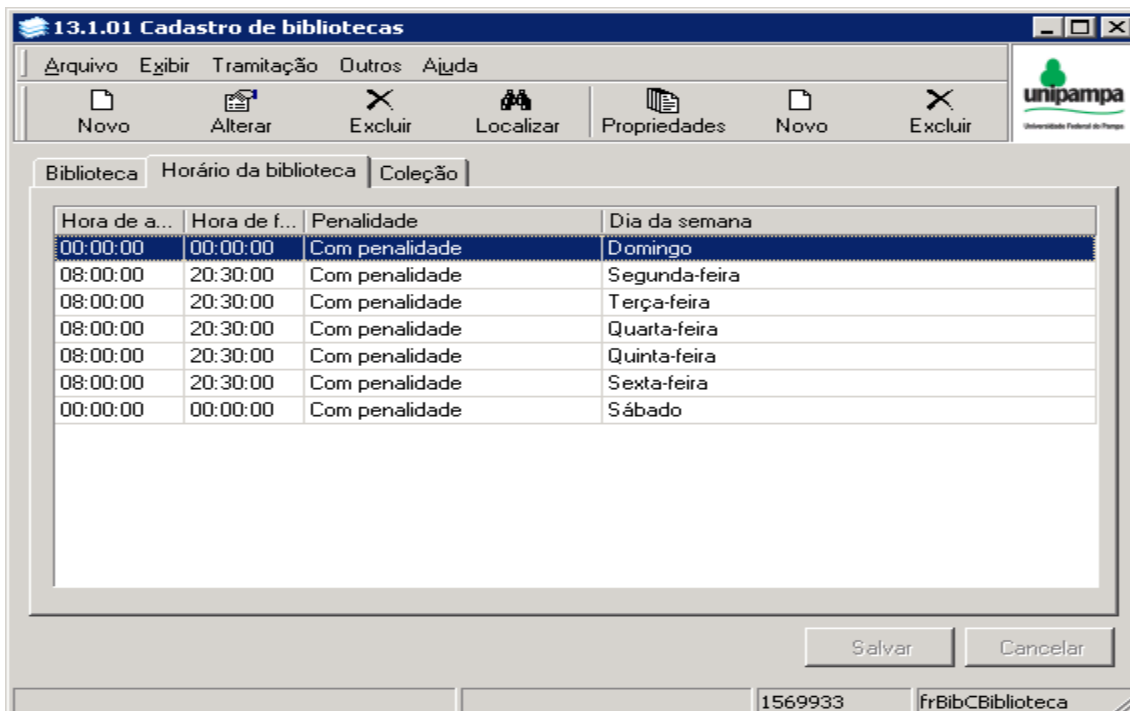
13.1.01 Cadastro de bibliotecas

Arquivo Exibir Tramitação Outros Ajuda

Novo Alterar Excluir Localizar Propriedades Novo Excluir

unipampa
Universidade Federal do Pampa

Biblioteca | Horário da biblioteca | Coleção

| Hora de a... | Hora de f... | Penalidade | Dia da semana |
|---|---|---|---|
| 00:00:00 | 00:00:00 | Com penalidade | Domingo |
| 08:00:00 | 20:30:00 | Com penalidade | Segunda-feira |
| 08:00:00 | 20:30:00 | Com penalidade | Terça-feira |
| 08:00:00 | 20:30:00 | Com penalidade | Quarta-feira |
| 08:00:00 | 20:30:00 | Com penalidade | Quinta-feira |
| 08:00:00 | 20:30:00 | Com penalidade | Sexta-feira |
| 00:00:00 | 00:00:00 | Com penalidade | Sábado |

Salvar Cancelar

1569933 frBibCBiblioteca